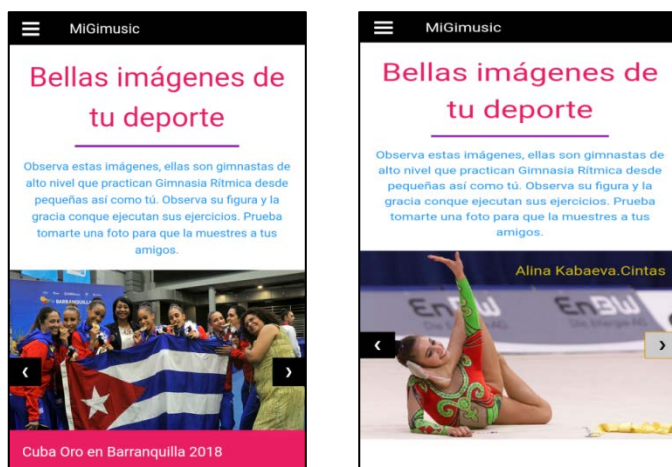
MiGimusic

Bellas imágenes de tu deporte

Observa estas imágenes, ellas son gimnastas de alto nivel que practican Gimnasia Rítmica desde pequeñas así como tú. Observa su figura y la gracia conque ejecutan sus ejercicios. Prueba tomarte una foto para que la muestres a tus amigos.

‹ ›

Cuba Oro en Barranquilla 2018

MiGimusic

Bellas imágenes de tu deporte

Observa estas imágenes, ellas son gimnastas de alto nivel que practican Gimnasia Rítmica desde pequeñas así como tú. Observa su figura y la gracia conque ejecutan sus ejercicios. Prueba tomarte una foto para que la muestres a tus amigos.

Alina Kabaeva.Cintas

EnBW

EnBW

‹ ›